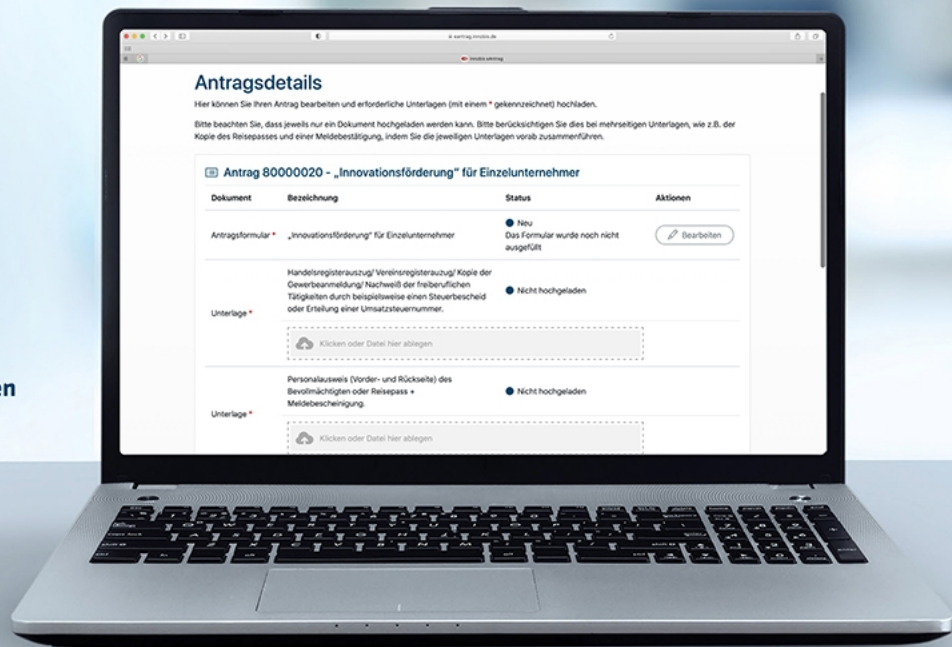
e-antrag.invoice.de

Antragsdetails

Hier können Sie Ihren Antrag bearbeiten und erforderliche Unterlagen (mit einem * gekennzeichnet) hochladen.

Bitte beachten Sie, dass jeweils nur ein Dokument hochgeladen werden kann. Bitte berücksichtigen Sie dies bei mehrseitigen Unterlagen, wie z.B. der Kopie des Reisepasses und einer Meldebestätigung, indem Sie die jeweiligen Unterlagen vorab zusammenführen.

Antrag 80000020 - „Innovationsförderung" für Einzelunternehmer

| Dokument | Bezeichnung | Status | Aktionen |
|---|---|---|---|
| Antragsformular * | „Innovationsförderung" für Einzelunternehmer | Neu Das Formular wurde noch nicht ausgefüllt | Bearbeiten |
| Unterlage * | Handelsregisterauszug/ Vereinsregisterauszug/ Kopie der Gewerbeanmeldung/ Nachweiß der freiberuflichen Tätigkeiten durch beispielsweise einen Steuerbescheid oder Erteilung einer Umsatzsteuernummer. | Nicht hochgeladen | |
| | Klicken oder Datei hier ablegen | | |
| Unterlage * | Personalausweis (Vorder- und Rückseite) des Bevollmächtigten oder Reisepass + Meldebescheinigung. | Nicht hochgeladen | |
| | Klicken oder Datei hier ablegen | | |

en